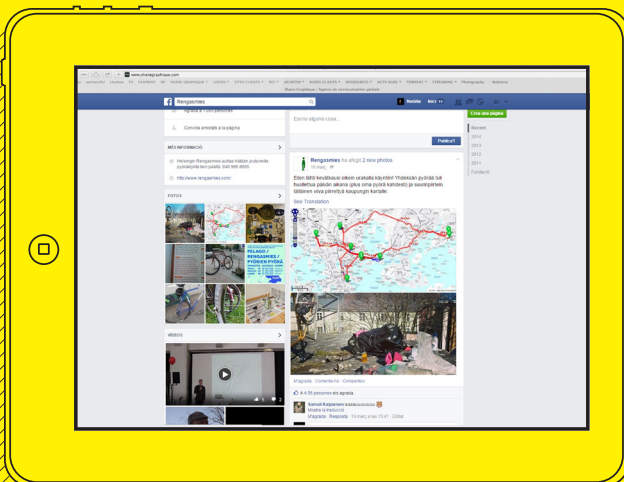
www.chanelgraphique.com

Rengasmies

Natalie

Inici

Crea una pàgina

Agrada a ... persones

Convida amics a la pàgina

MÉS INFORMACIÓ

Helsingin Rengasmies auttaa ... kierrätyspyöriä ...

http://www.rengasmies.com/

FOTOS

MELAGO / RENGASMIES / PYÖRIEN PYÖRÄ

VÍDEOS

Escriu alguna cosa...

Publica't

Rengasmies ha afegit 2 new photos.
10 març

Eilen tähti tienäkisaali oikein ... Yhdessän pyörää tuli huollettua ... pyörä kahdesti ja ... kaupungin kartalle.

See Translation

M'agrada · Comenta-ho · Comparteix

A 55 persones els agrada.

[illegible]

M'agrada · Respon · 10 març a les 15:41 · Edita

Recent
2014
2013
2012
2011
Fundació